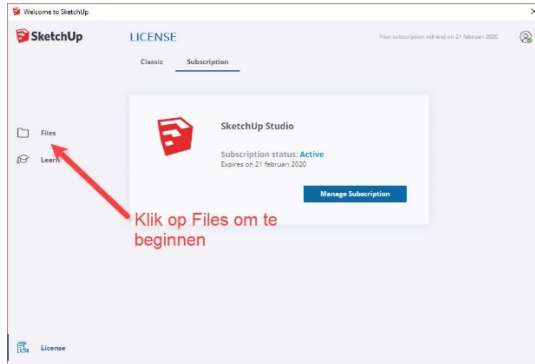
Welcome to SketchUp

SketchUp

LICENSE

Your subscription will end on 21 februari 2020

Classic

Subscription

Files

Learn

SketchUp Studio

Subscription status: Active

Expires on 21 februari 2020

Manage Subscription

Klik op Files om te beginnen

License